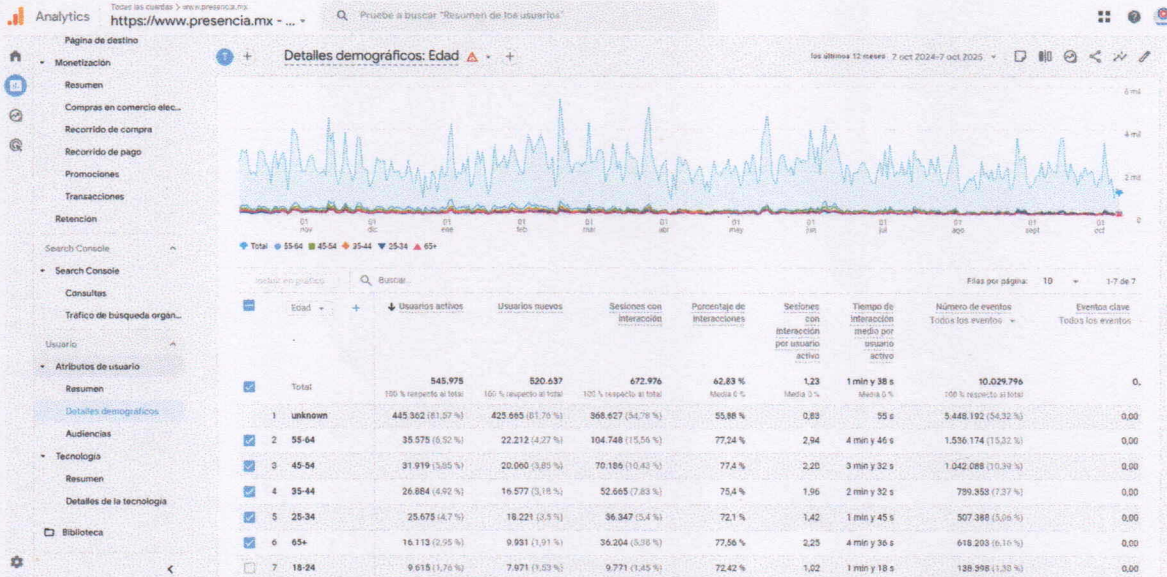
Analytics Todas las cuentas > www.presencia.mx https://www.presencia.mx - ... Q Pruebe a buscar "Resumen de los usuarios"

Página de destino
Monetización
Resumen
Compras en comercio elec...
Recorrido de compra
Recorrido de pago
Promociones
Transacciones
Retención
Search Console
Search Console
Consultas
Tráfico de búsqueda orgán...
Usuario
Atributos de usuario
Resumen
Detalles demográficos
Audiencias
Tecnología
Resumen
Detalles de la tecnología
Biblioteca

Detalles demográficos: Edad

los últimos 12 meses 7 oct 2024-7 oct 2025

6 mil
4 mil
2 mil
0

01 nov 01 dic 01 ene 01 feb 01 mar 01 abr 01 may 01 jun 01 jul 01 ago 01 sept 01 oct

Total 55-64 45-54 35-44 25-34 65+

Incluir en gráfico Q Buscar... Filas por página: 10 1-7 de 7

| | Edad | ↓ Usuarios activos | Usuarios nuevos | Sesiones con interacción | Porcentaje de interacciones | Sesiones con interacción por usuario activo | Tiempo de interacción medio por usuario activo | Número de eventos Todos los eventos | Eventos clave Todos los eventos |
|---|---|---|---|---|---|---|---|---|---|
| | Total | 545.975 100 % respecto al total | 520.637 100 % respecto al total | 672.976 100 % respecto al total | 62,83 % Media 0 % | 1,23 Media 0 % | 1 min y 38 s Media 0 % | 10.029.796 100 % respecto al total | 0, |
| 1 | unknown | 445.362 (81,57 %) | 425.665 (81,76 %) | 368.627 (54,78 %) | 55,88 % | 0,83 | 55 s | 5.448.192 (54,32 %) | 0,00 |
| 2 | 55-64 | 35.575 (6,52 %) | 22.212 (4,27 %) | 104.748 (15,56 %) | 77,24 % | 2,94 | 4 min y 46 s | 1.536.174 (15,32 %) | 0,00 |
| 3 | 45-54 | 31.919 (5,85 %) | 20.060 (3,85 %) | 70.186 (10,43 %) | 77,4 % | 2,20 | 3 min y 32 s | 1.042.088 (10,39 %) | 0,00 |
| 4 | 35-44 | 26.884 (4,92 %) | 16.577 (3,18 %) | 52.665 (7,83 %) | 75,4 % | 1,96 | 2 min y 32 s | 739.353 (7,37 %) | 0,00 |
| 5 | 25-34 | 25.675 (4,7 %) | 18.221 (3,5 %) | 36.347 (5,4 %) | 72,1 % | 1,42 | 1 min y 45 s | 507.388 (5,06 %) | 0,00 |
| 6 | 65+ | 16.113 (2,95 %) | 9.931 (1,91 %) | 36.204 (5,38 %) | 77,56 % | 2,25 | 4 min y 36 s | 618.203 (6,16 %) | 0,00 |
| 7 | 18-24 | 9.615 (1,76 %) | 7.971 (1,53 %) | 9.771 (1,45 %) | 72,42 % | 1,02 | 1 min y 18 s | 138.398 (1,38 %) | 0,00 |